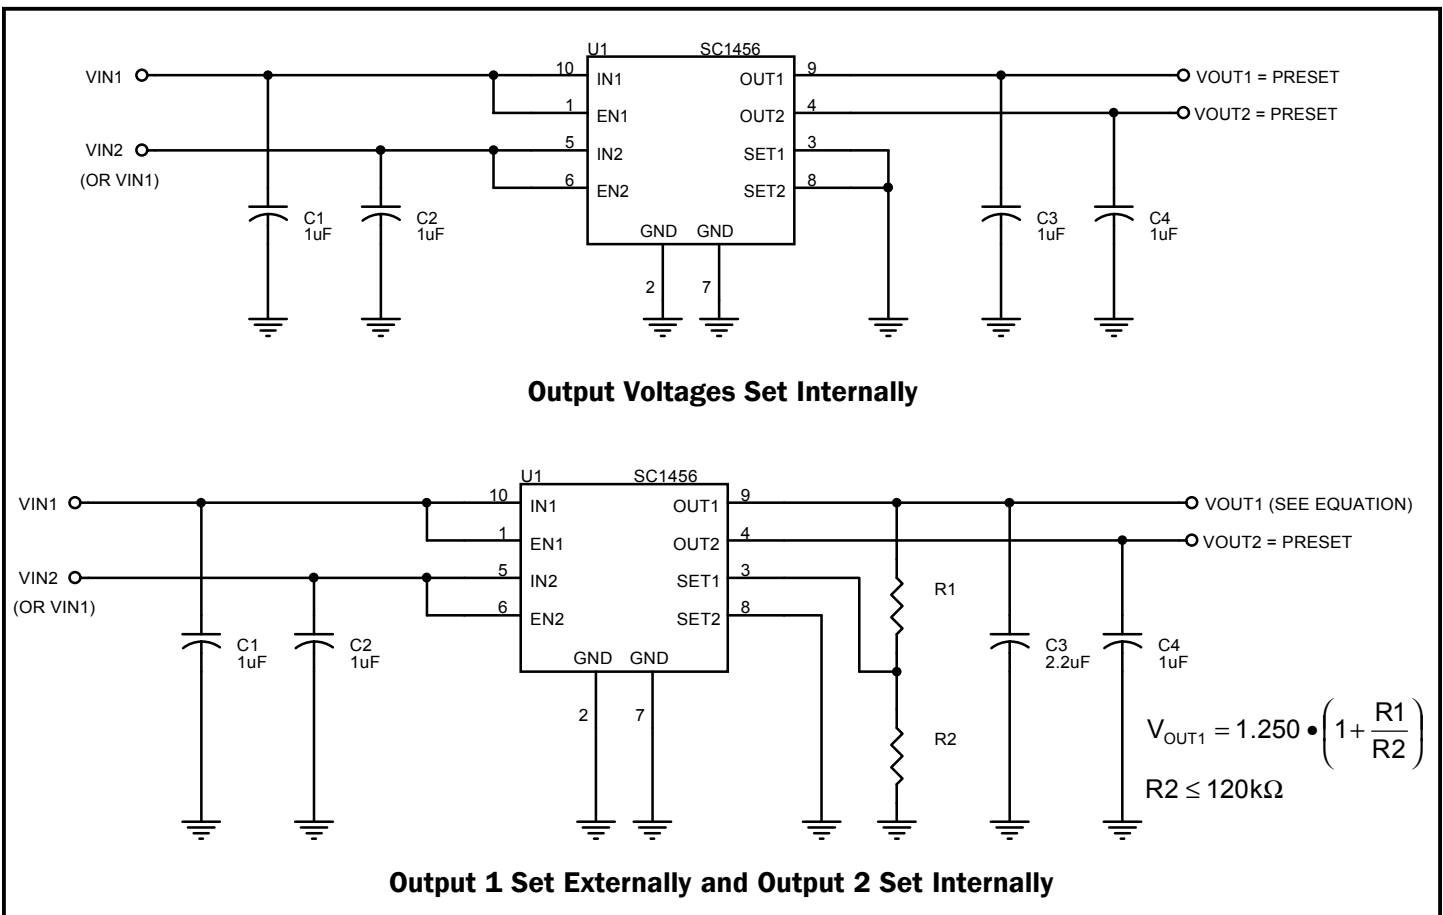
U1 SC1456

VIN1
10 IN1
1 EN1
VIN2
(OR VIN1)
5 IN2
6 EN2
C1 1uF
C2 1uF
GND GND
2 7
OUT1 9
OUT2 4
SET1 3
SET2 8
VOUT1 = PRESET
VOUT2 = PRESET
C3 1uF
C4 1uF

Output Voltages Set Internally

U1 SC1456

VIN1
10 IN1
1 EN1
VIN2
(OR VIN1)
5 IN2
6 EN2
C1 1uF
C2 1uF
GND GND
2 7
OUT1 9
OUT2 4
SET1 3
SET2 8
VOUT1 (SEE EQUATION)
VOUT2 = PRESET
R1
R2
C3 2.2uF
C4 1uF

$V_{OUT1} = 1.250 \bullet \left(1 + \frac{R1}{R2}\right)$

$R2 \leq 120k\Omega$

Output 1 Set Externally and Output 2 Set Internally